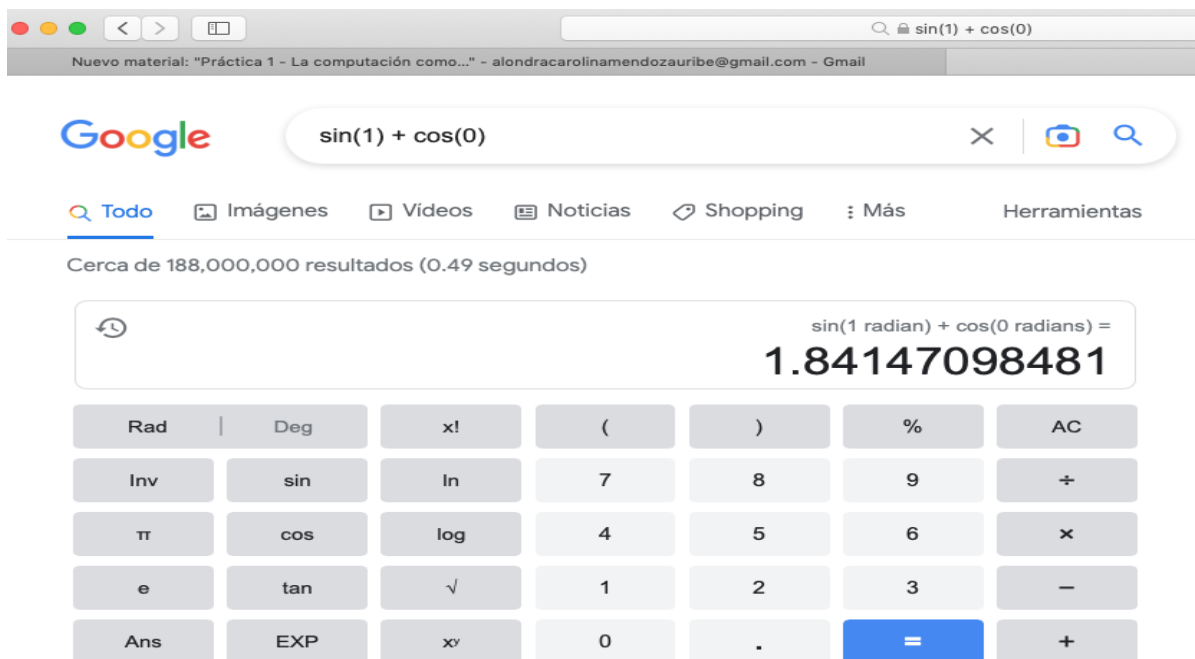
sin(1) + cos(0)

Nuevo material: "Práctica 1 - La computación como..." - alondracarolinamendozauribe@gmail.com - Gmail

Google

sin(1) + cos(0)

Todo Imágenes Vídeos Noticias Shopping Más Herramientas

Cerca de 188,000,000 resultados (0.49 segundos)

sin(1 radian) + cos(0 radians) =
1.84147098481

| Rad \| Deg | x! | ( | ) | % | AC |
|---|---|---|---|---|---|
| Inv | sin | ln | 7 | 8 | 9 | ÷ |
| π | cos | log | 4 | 5 | 6 | × |
| e | tan | √ | 1 | 2 | 3 | − |
| Ans | EXP | $x^y$ | 0 | . | = | + |